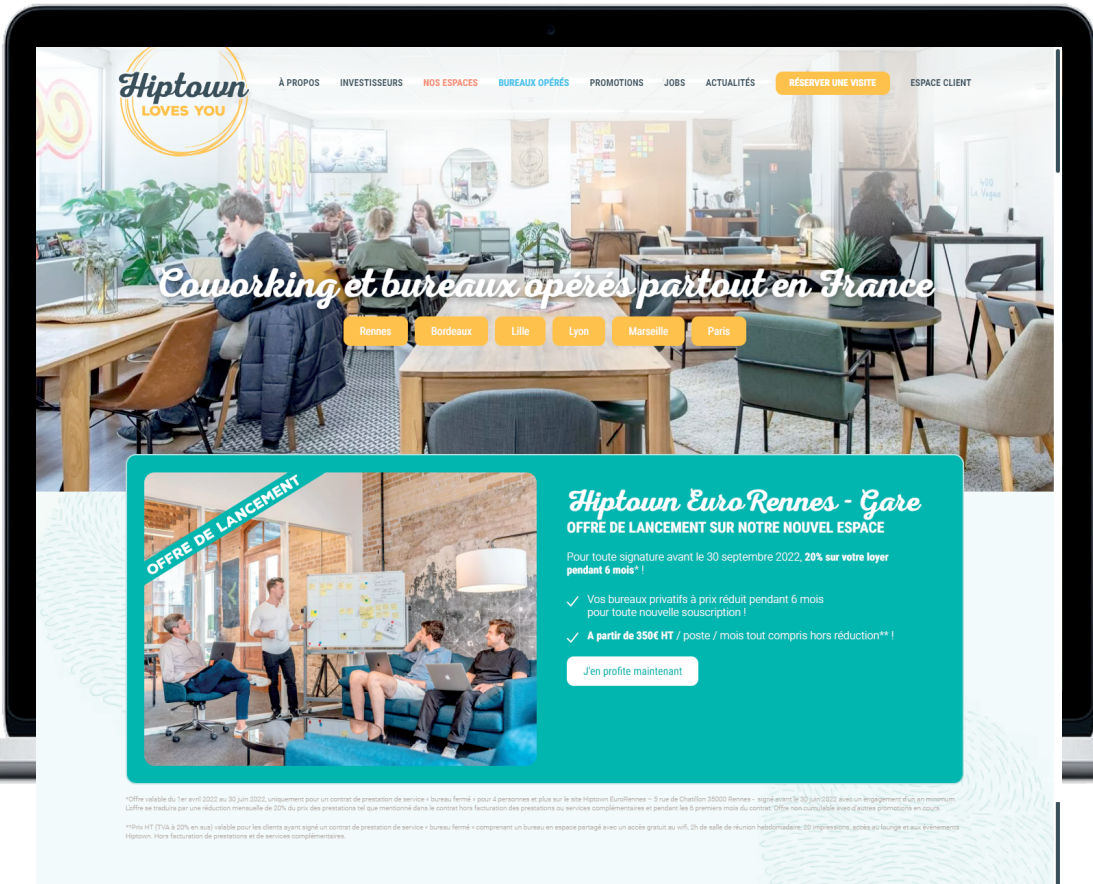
Hiptown LOVES YOU

À PROPOS INVESTISSEURS NOS ESPACES BUREAUX OPÉRÉS PROMOTIONS JOBS ACTUALITÉS RÉSERVER UNE VISITE ESPACE CLIENT

Coworking et bureaux opérés partout en France

Rennes Bordeaux Lille Lyon Marseille Paris

OFFRE DE LANCEMENT

Hiptown EuroRennes - Gare

OFFRE DE LANCEMENT SUR NOTRE NOUVEL ESPACE

Pour toute signature avant le 30 septembre 2022, **20% sur votre loyer pendant 6 mois*** !

Vos bureaux privatifs à prix réduit pendant 6 mois pour toute nouvelle souscription !

**A partir de 350€ HT** / poste / mois tout compris hors réduction** !

J'en profite maintenant

*Offre valable du 1er avril 2022 au 30 juin 2022, uniquement pour un contrat de prestation de service « bureau fermé » pour 4 personnes et plus sur le site Hiptown EuroRennes – 5 rue de Chatillon 35000 Rennes - signé avant le 30 juin 2022 avec un engagement d'un an minimum. L'offre se traduira par une réduction mensuelle de 20% du prix des prestations tel que mentionné dans le contrat hors facturation des prestations ou services complémentaires et pendant les 6 premiers mois du contrat. Offre non cumulable avec d'autres promotions en cours.

**Prix HT (TVA à 20% en sus) valable pour les clients ayant signé un contrat de prestation de service « bureau fermé » comprenant un bureau en espace partagé avec un accès gratuit au wifi, 2h de salle de réunion hebdomadaire, 30 impressions, accès au lounge et aux événements Hiptown. Hors facturation de prestations et de services complémentaires.